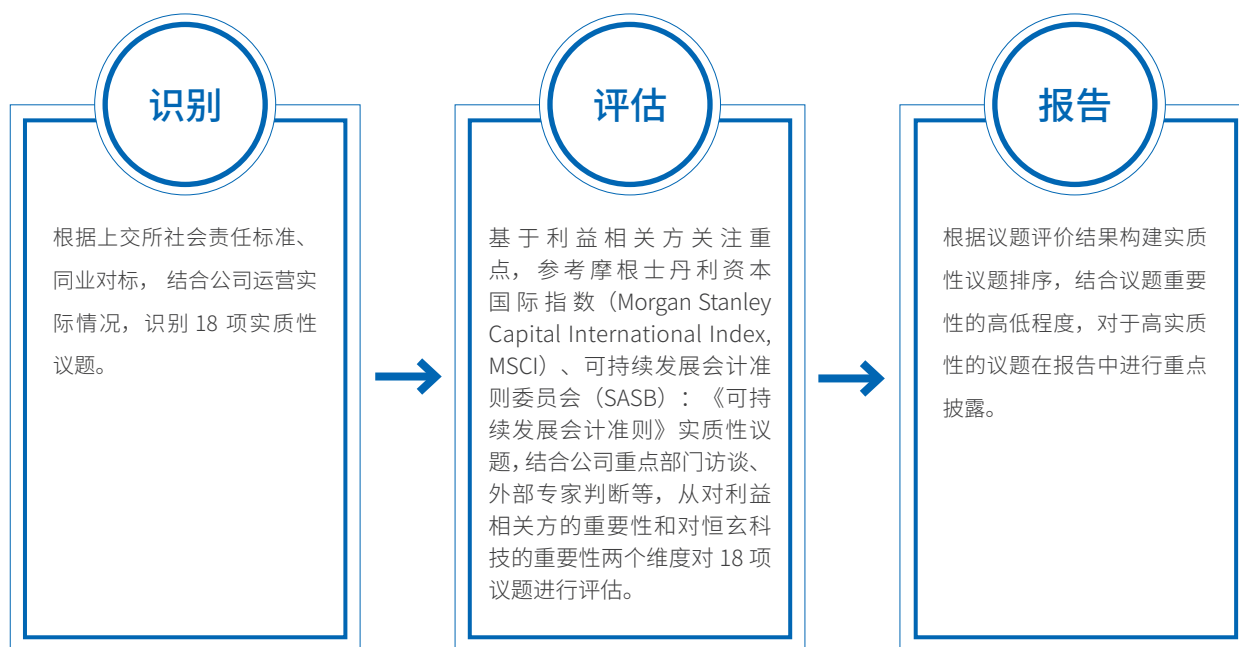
识别

根据上交所社会责任标准、同业对标， 结合公司运营实际情况，识别 18 项实质性议题。

评估

基于利益相关方关注重点，参考摩根士丹利资本国际指数（Morgan Stanley Capital International Index, MSCI）、可持续发展会计准则委员会（SASB）：《可持续发展会计准则》实质性议题，结合公司重点部门访谈、外部专家判断等，从对利益相关方的重要性和对恒玄科技的重要性两个维度对 18 项议题进行评估。

报告

根据议题评价结果构建实质性议题排序，结合议题重要性的高低程度，对于高实质性的议题在报告中进行重点披露。